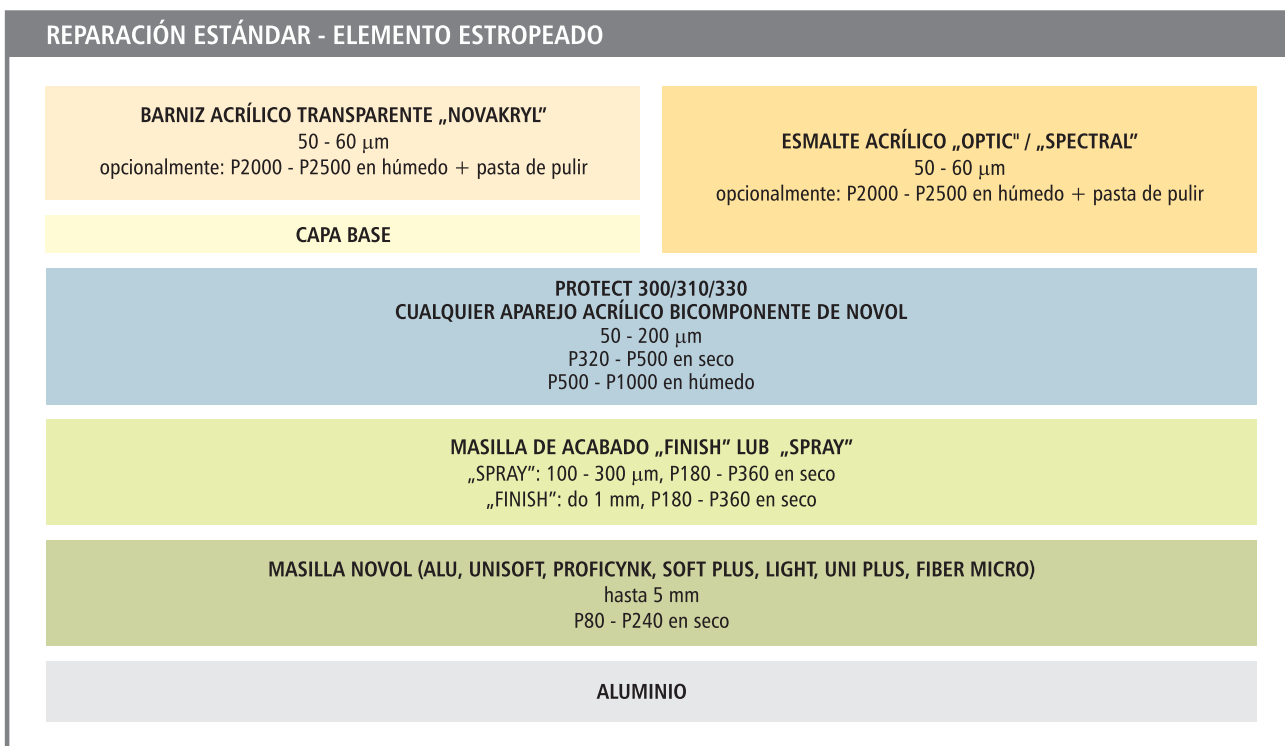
REPARACIÓN ESTÁNDAR - ELEMENTO ESTROPEADO

BARNIZ ACRÍLICO TRANSPARENTE „NOVAKRYL"
50 - 60 $\mu$m
opcionalmente: P2000 - P2500 en húmedo + pasta de pulir

CAPA BASE

ESMALTE ACRÍLICO „OPTIC" / „SPECTRAL"
50 - 60 $\mu$m
opcionalmente: P2000 - P2500 en húmedo + pasta de pulir

PROTECT 300/310/330
CUALQUIER APAREJO ACRÍLICO BICOMPONENTE DE NOVOL
50 - 200 $\mu$m
P320 - P500 en seco
P500 - P1000 en húmedo

MASILLA DE ACABADO „FINISH" LUB „SPRAY"
„SPRAY": 100 - 300 $\mu$m, P180 - P360 en seco
„FINISH": do 1 mm, P180 - P360 en seco

MASILLA NOVOL (ALU, UNISOFT, PROFICYNK, SOFT PLUS, LIGHT, UNI PLUS, FIBER MICRO)
hasta 5 mm
P80 - P240 en seco

ALUMINIO